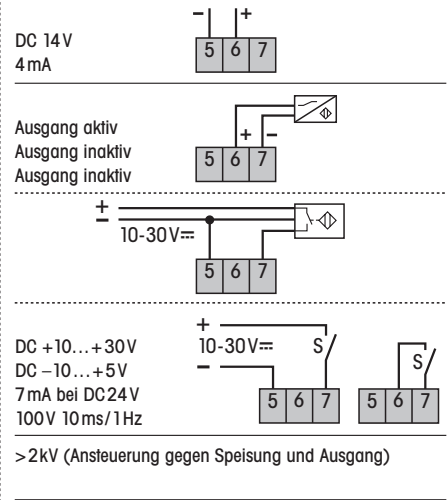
DC 14 V
4 mA

– +
5 6 7

Ausgang aktiv
Ausgang inaktiv
Ausgang inaktiv

+ –
5 6 7

+
–
10-30V⎓

5 6 7

DC +10…+30 V
DC –10…+5 V
7 mA bei DC 24 V
100V 10 ms/1 Hz

+
10-30V⎓
–
S
5 6 7

S
5 6 7

> 2 kV (Ansteuerung gegen Speisung und Ausgang)